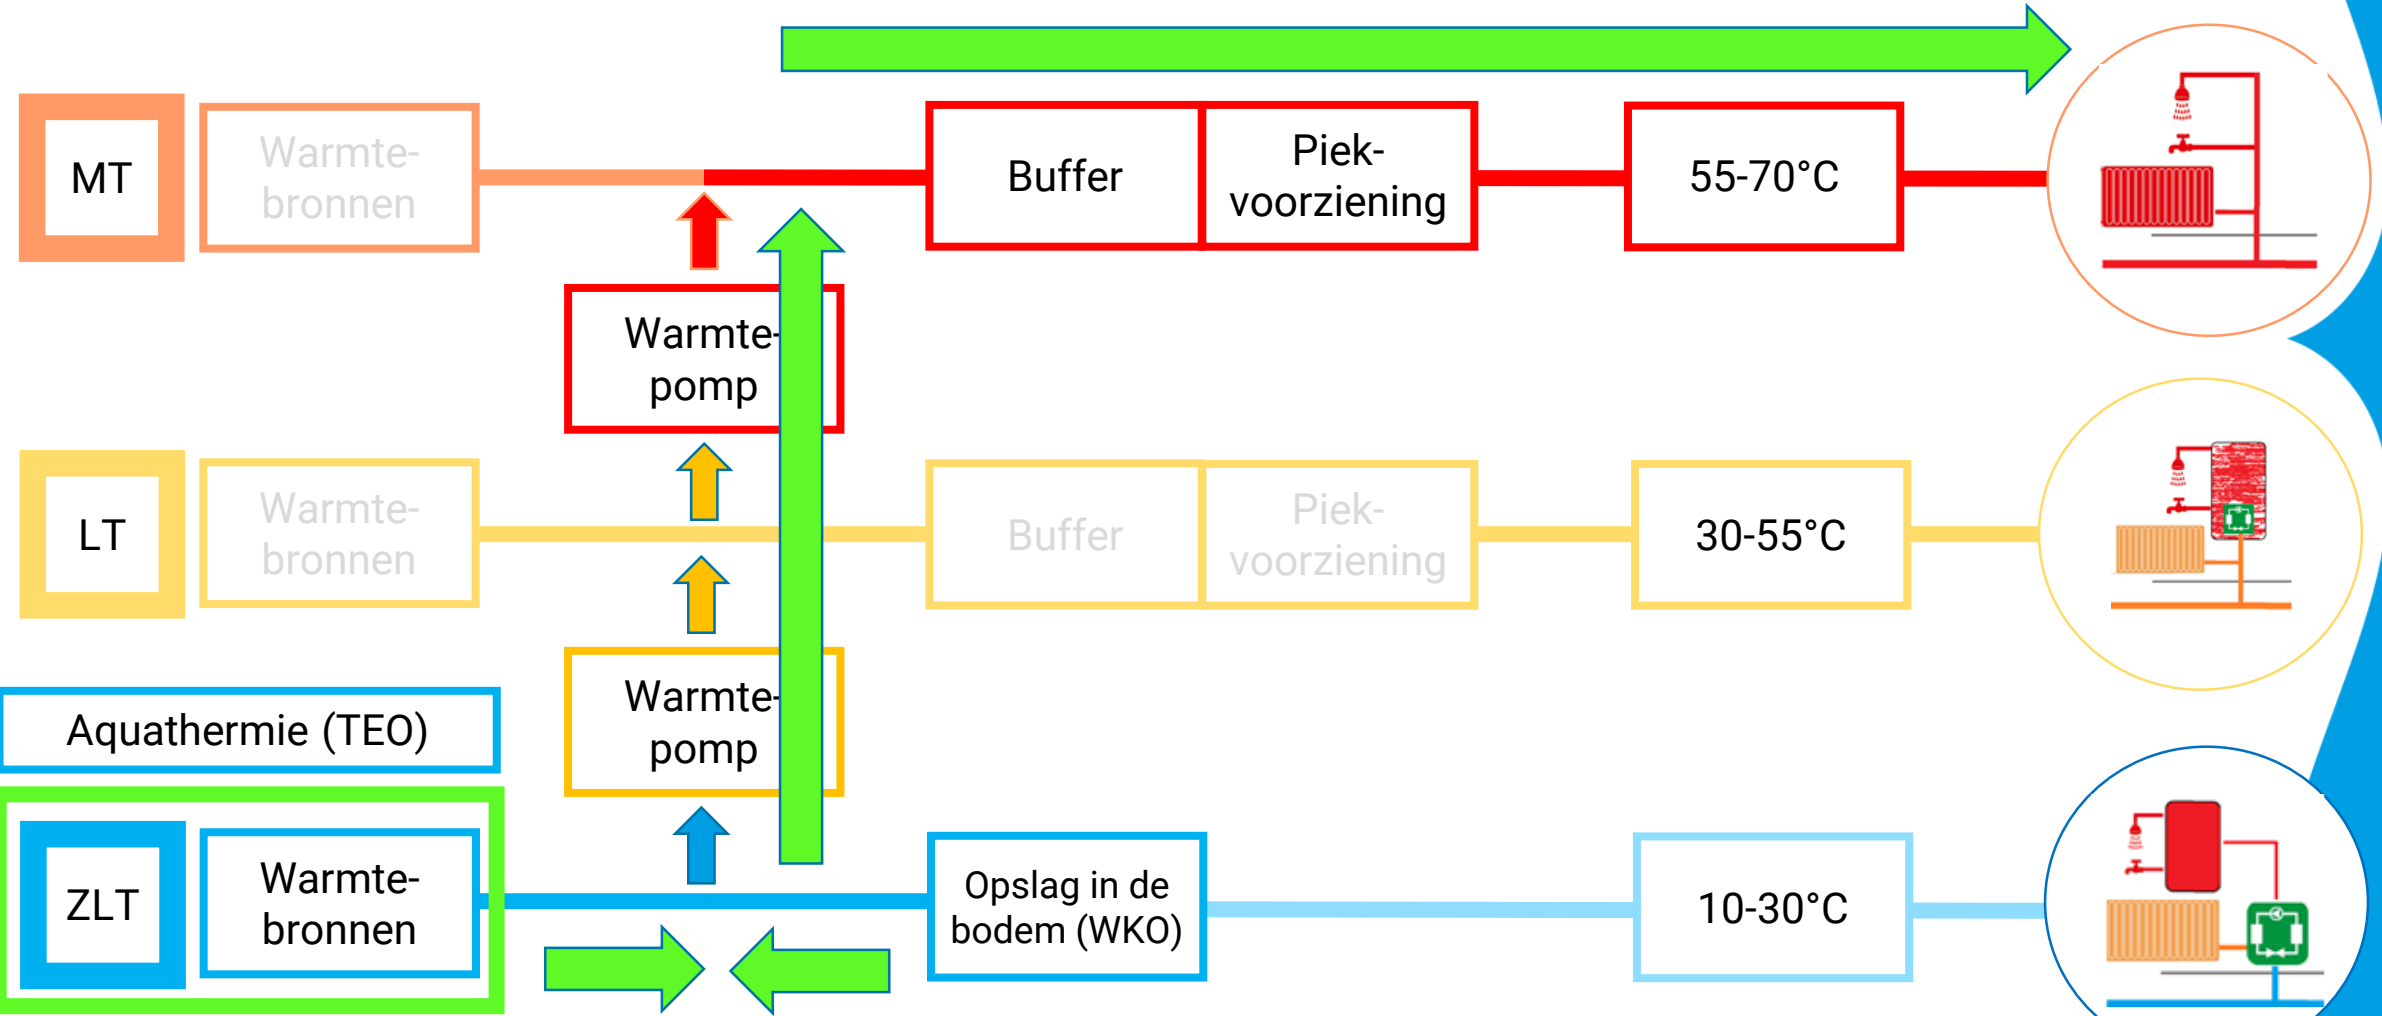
MT

Warmtebronnen

Buffer

Piekvoorziening

55-70°C

Warmtepomp

LT

Warmtebronnen

Buffer

Piekvoorziening

30-55°C

Aquathermie (TEO)

Warmtepomp

ZLT

Warmtebronnen

Opslag in de bodem (WKO)

10-30°C